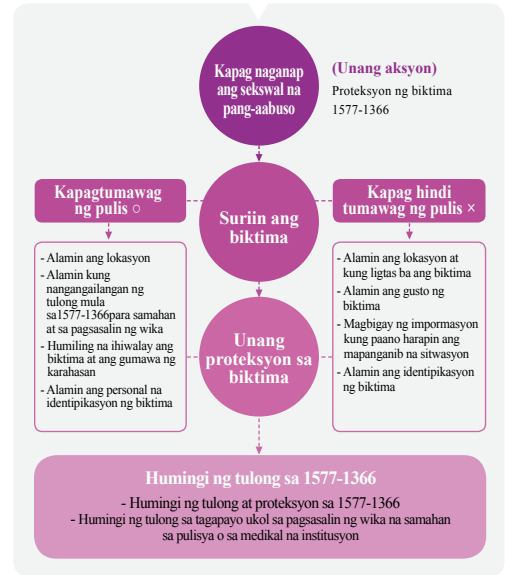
Kapag naganap ang sekswal na pang-aabuso

(Unang aksyon)
Proteksyon ng biktima 1577-1366

Kapagtumawag ng pulis ○

Suriin ang biktima

Kapag hindi tumawag ng pulis ×

- Alamin ang lokasyon
- Alamin kung nangangailangan ng tulong mula sa1577-1366para samahan at sa pagsasalin ng wika
- Humiling na ihiwalay ang biktima at ang gumawa ng karahasan
- Alamin ang personal na identipikasyon ng biktima

Unang proteksyon sa biktima

- Alamin ang lokasyon at kung ligtas ba ang biktima
- Alamin ang gusto ng biktima
- Magbigay ng impormasyon kung paano harapin ang mapanganib na sitwasyon
- Alamin ang identipikasyon ng biktima

Humingi ng tulong sa 1577-1366

- Humingi ng tulong at proteksyon sa 1577-1366
- Humingi ng tulong sa tagapayo ukol sa pagsasalin ng wika na samahan sa pulisya o sa medikal na institusyon